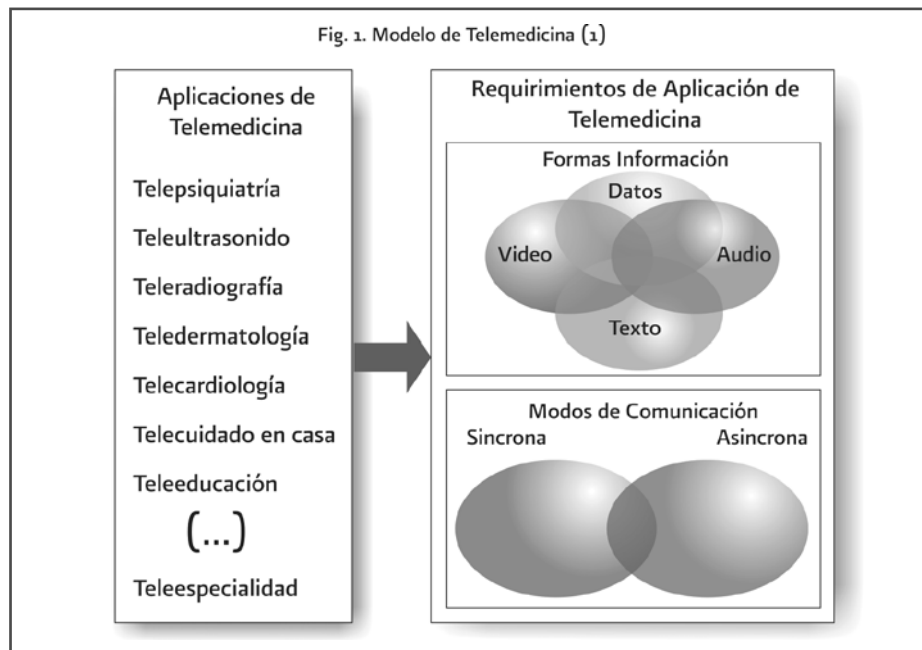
Fig. 1. Modelo de Telemedicina (1)

Aplicaciones de Telemedicina

Telepsiquiatría

Teleultrasonido

Teleradiografía

Teledermatología

Telecardiología

Telecuidado en casa

Teleeducación

(...)

Teleespecialidad

Requirimientos de Aplicación de Telemedicina

Formas Información

Datos

Video

Audio

Texto

Modos de Comunicación

Sincrona

Asincrona